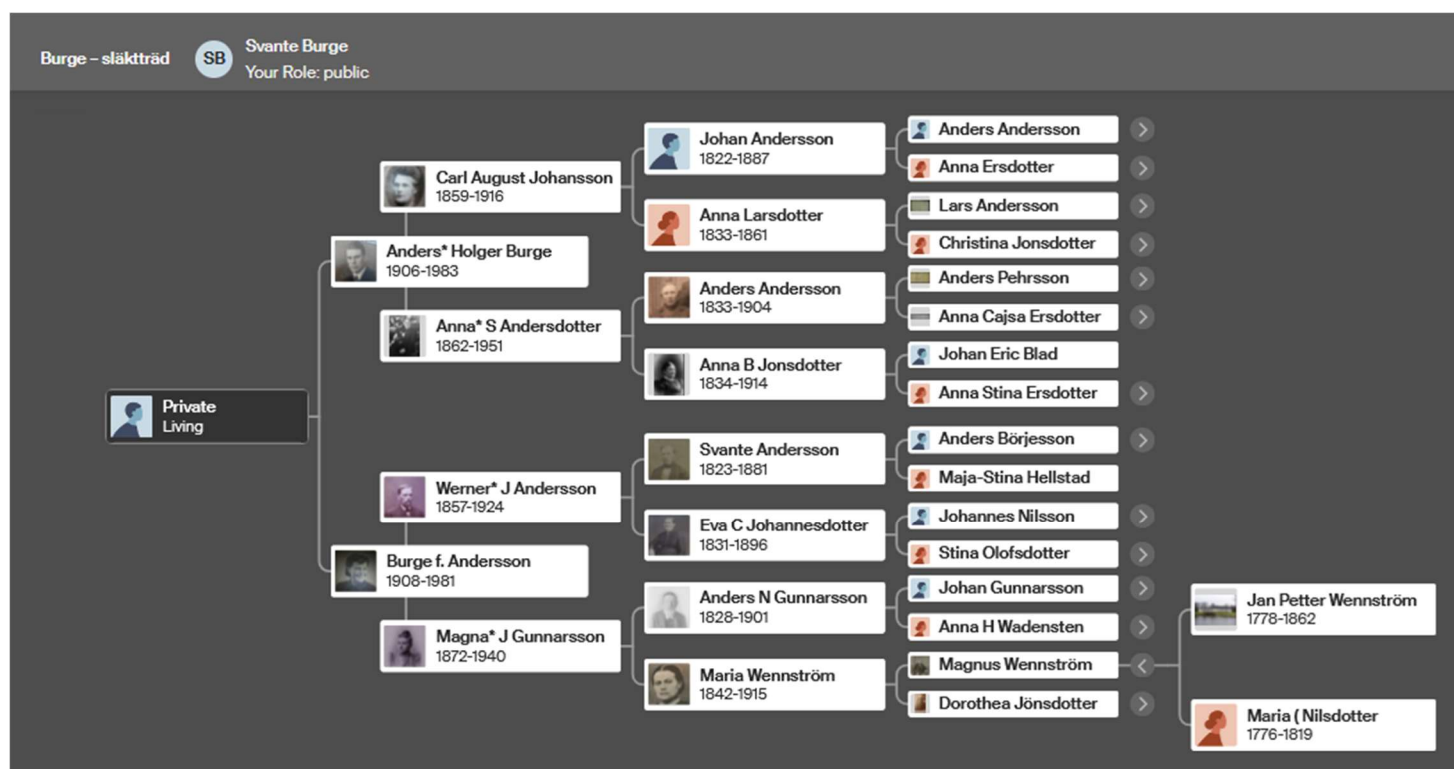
Burge – släktträd SB Svante Burge
Your Role: public

Private
Living

Anders* Holger Burge
1906-1983

Carl August Johansson
1859-1916

Anna* S Andersdotter
1862-1951

Johan Andersson
1822-1887

Anna Larsdotter
1833-1861

Anders Andersson
1833-1904

Anna B Jonsdotter
1834-1914

Anders Andersson
Anna Ersdotter
Lars Andersson
Christina Jonsdotter
Anders Pehrsson
Anna Cajsa Ersdotter
Johan Eric Blad
Anna Stina Ersdotter

Burge f. Andersson
1908-1981

Werner* J Andersson
1857-1924

Magna* J Gunnarsson
1872-1940

Svante Andersson
1823-1881

Eva C Johannesdotter
1831-1896

Anders N Gunnarsson
1828-1901

Maria Wennström
1842-1915

Anders Börjesson
Maja-Stina Hellstad
Johannes Nilsson
Stina Olofsdotter
Johan Gunnarsson
Anna H Wadensten
Magnus Wennström
Dorothea Jönsdotter

Jan Petter Wennström
1778-1862

Maria ( Nilsdotter
1776-1819